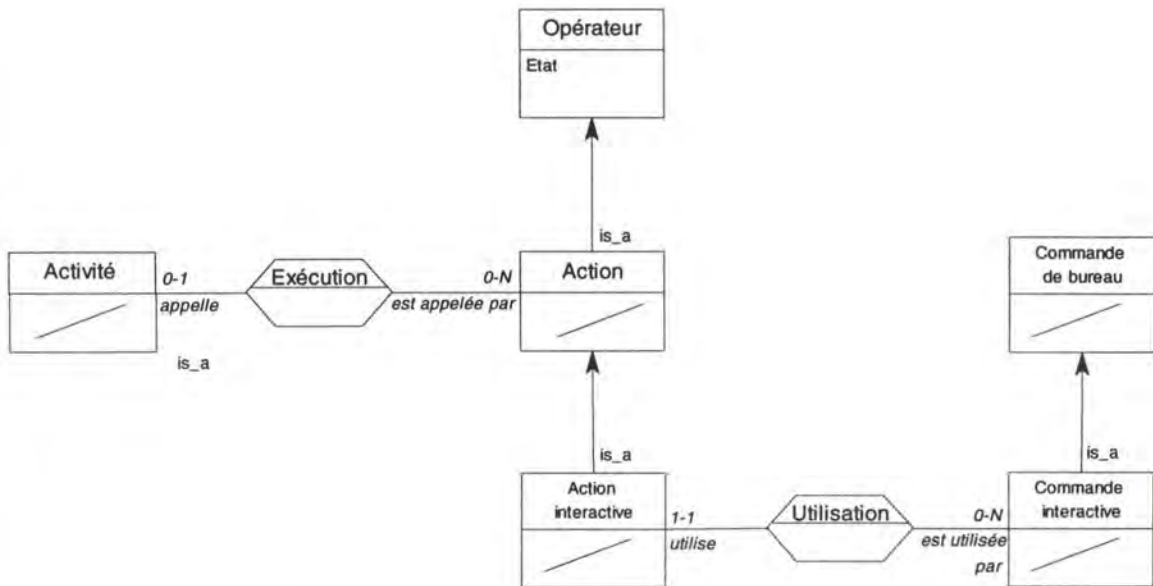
Opérateur

Etat

is_a

Activité

0-1

appelle

Exécution

0-N

est appelée par

Action

is_a

Commande de bureau

is_a

is_a

Action interactive

1-1

utilise

Utilisation

0-N

est utilisée par

Commande interactive

is_a